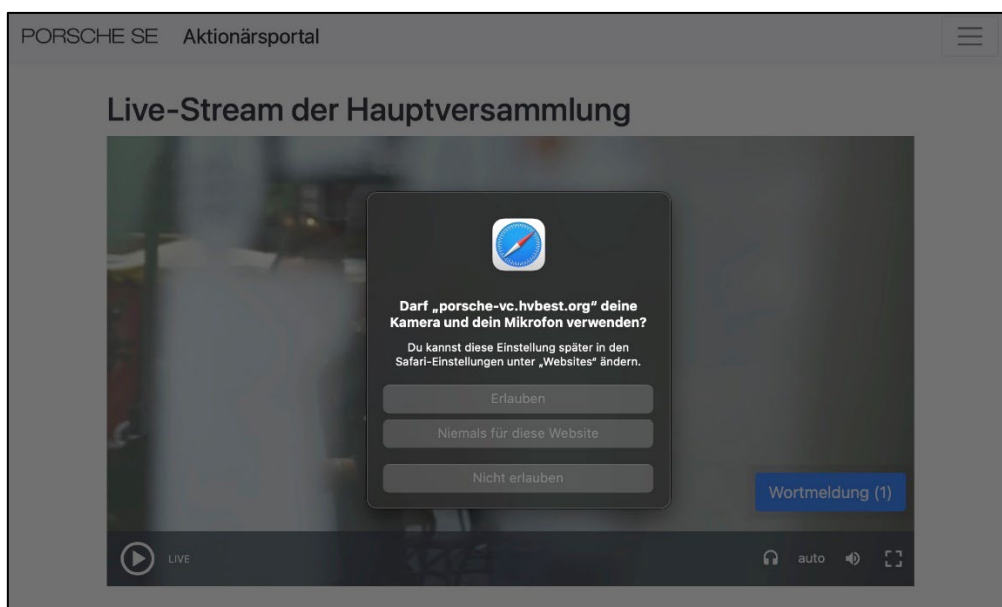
PORSCHE SE Aktionärsportal

Live-Stream der Hauptversammlung

Darf „porsche-vc.hvbest.org" deine Kamera und dein Mikrofon verwenden?

Du kannst diese Einstellung später in den Safari-Einstellungen unter „Websites" ändern.

Erlauben

Niemals für diese Website

Nicht erlauben

Wortmeldung (1)

LIVE

auto